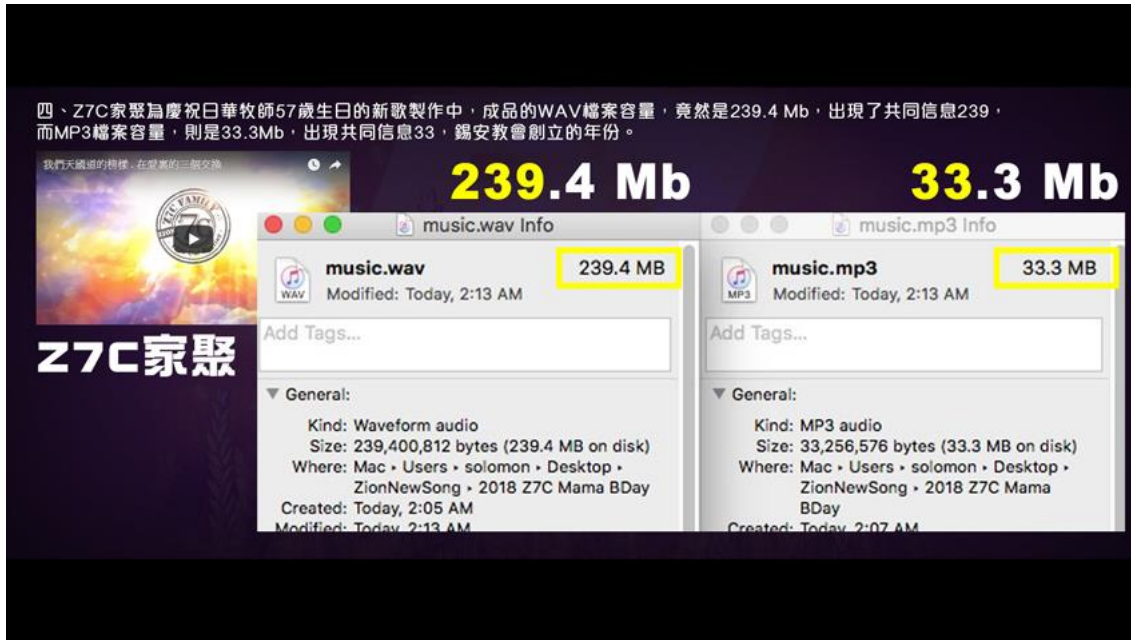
四、Z7C家聚為慶祝日華牧師57歲生日的新歌製作中，成品的WAV檔案容量，竟然是239.4 Mb，出現了共同信息239，而MP3檔案容量，則是33.3Mb，出現共同信息33，錫安教會創立的年份。

我們天國道的榜樣，在愛裏的三個交換

Z7C FAMILY

Z7C家聚

239.4 Mb

33.3 Mb

music.wav Info

music.wav
WAV
Modified: Today, 2:13 AM
239.4 MB

Add Tags...

▼ General:

Kind: Waveform audio
Size: 239,400,812 bytes (239.4 MB on disk)
Where: Mac ▸ Users ▸ solomon ▸ Desktop ▸ ZionNewSong ▸ 2018 Z7C Mama BDay
Created: Today, 2:05 AM
Modified: Today, 2:13 AM

music.mp3 Info

music.mp3
MP3
Modified: Today, 2:13 AM
33.3 MB

Add Tags...

▼ General:

Kind: MP3 audio
Size: 33,256,576 bytes (33.3 MB on disk)
Where: Mac ▸ Users ▸ solomon ▸ Desktop ▸ ZionNewSong ▸ 2018 Z7C Mama BDay
Created: Today, 2:07 AM